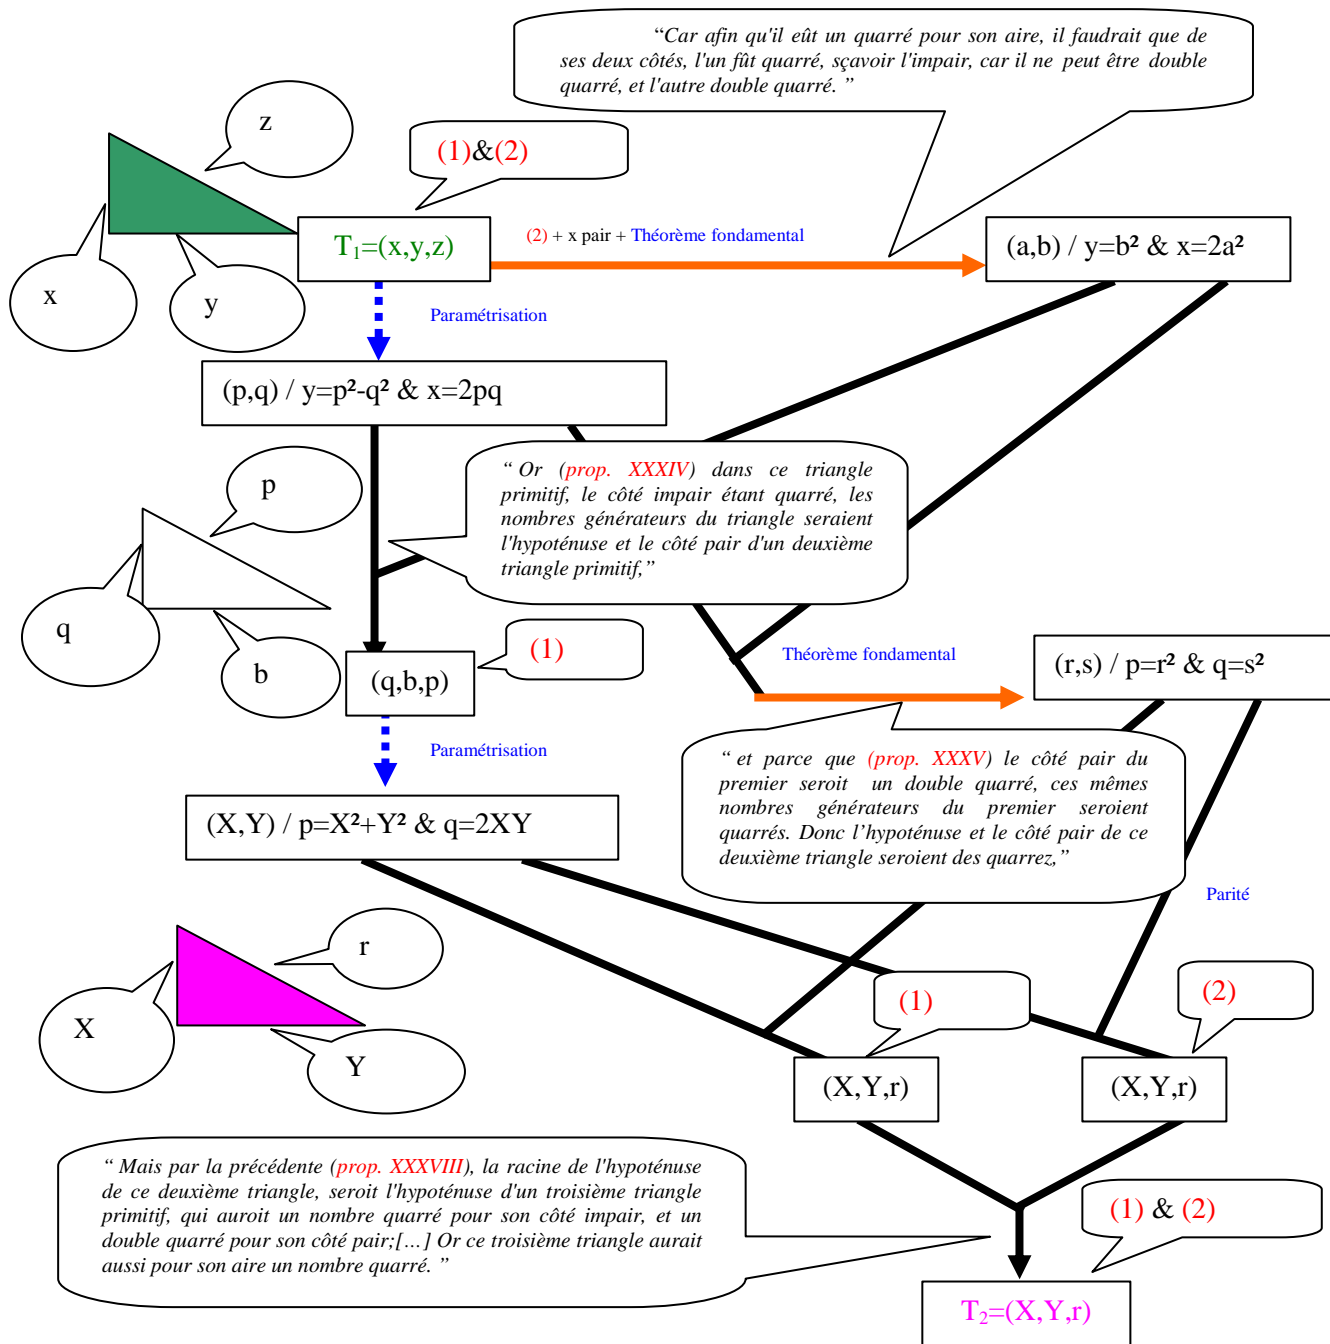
“Car afin qu'il eût un quarré pour son aire, il faudrait que de ses deux côtés, l'un fût quarré, sçavoir l'impair, car il ne peut être double quarré, et l'autre double quarré. ”

z

(1)&(2)

x

y

$T_1$=(x,y,z)

(2) + x pair + Théorème fondamental

(a,b) / y=b² & x=2a²

Paramétrisation

(p,q) / y=p²-q² & x=2pq

p

“ Or (prop. XXXIV) dans ce triangle primitif, le côté impair étant quarré, les nombres générateurs du triangle seraient l'hypoténuse et le côté pair d'un deuxième triangle primitif,”

q

b

(q,b,p)

(1)

Théorème fondamental

(r,s) / p=r² & q=s²

Paramétrisation

“ et parce que (prop. XXXV) le côté pair du premier seroit un double quarré, ces mêmes nombres générateurs du premier seroient quarrés. Donc l’hypoténuse et le côté pair de ce deuxième triangle seroient des quarrez,”

(X,Y) / p=X²+Y² & q=2XY

Parité

r

X

Y

(1)

(2)

(X,Y,r)

(X,Y,r)

“ Mais par la précédente (prop. XXXVIII), la racine de l'hypoténuse de ce deuxième triangle, seroit l'hypoténuse d'un troisième triangle primitif, qui auroit un nombre quarré pour son côté impair, et un double quarré pour son côté pair;[…] Or ce troisième triangle aurait aussi pour son aire un nombre quarré. ”

(1) & (2)

$T_2$=(X,Y,r)